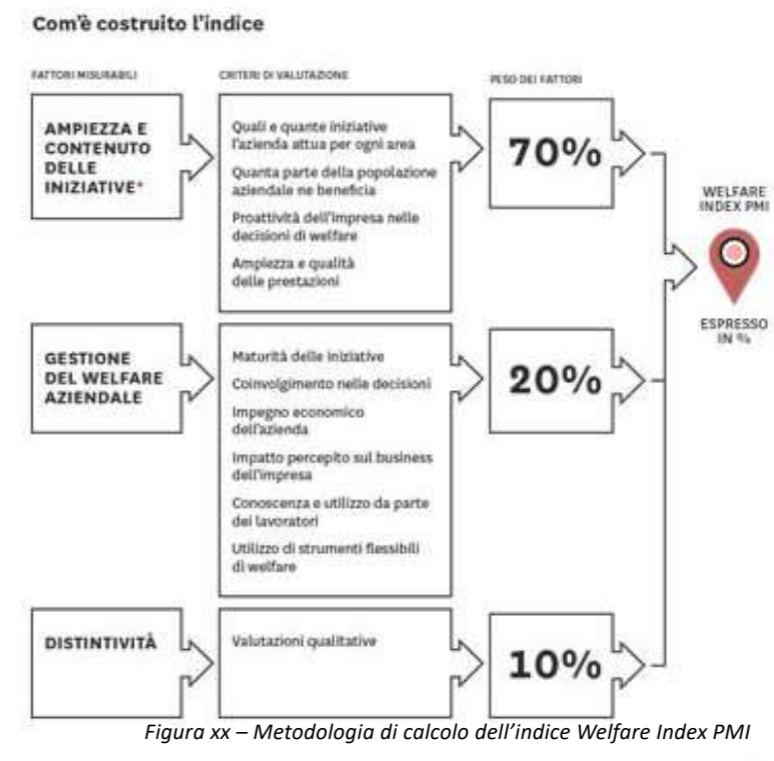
Com'è costruito l'indice

FATTORI MISURABILI

CRITERI DI VALUTAZIONE

PESO DEI FATTORI

AMPIEZZA E CONTENUTO DELLE INIZIATIVE*

Quali e quante iniziative l'azienda attua per ogni area

Quanta parte della popolazione aziendale ne beneficia

Proattività dell'impresa nelle decisioni di welfare

Ampiezza e qualità delle prestazioni

70%

WELFARE INDEX PMI

ESPRESSO IN %

GESTIONE DEL WELFARE AZIENDALE

Maturità delle iniziative

Coinvolgimento nelle decisioni

Impegno economico dell'azienda

Impatto percepito sul business dell'impresa

Conoscenza e utilizzo da parte dei lavoratori

Utilizzo di strumenti flessibili di welfare

20%

DISTINTIVITÀ

Valutazioni qualitative

10%

Figura xx – Metodologia di calcolo dell'indice Welfare Index PMI